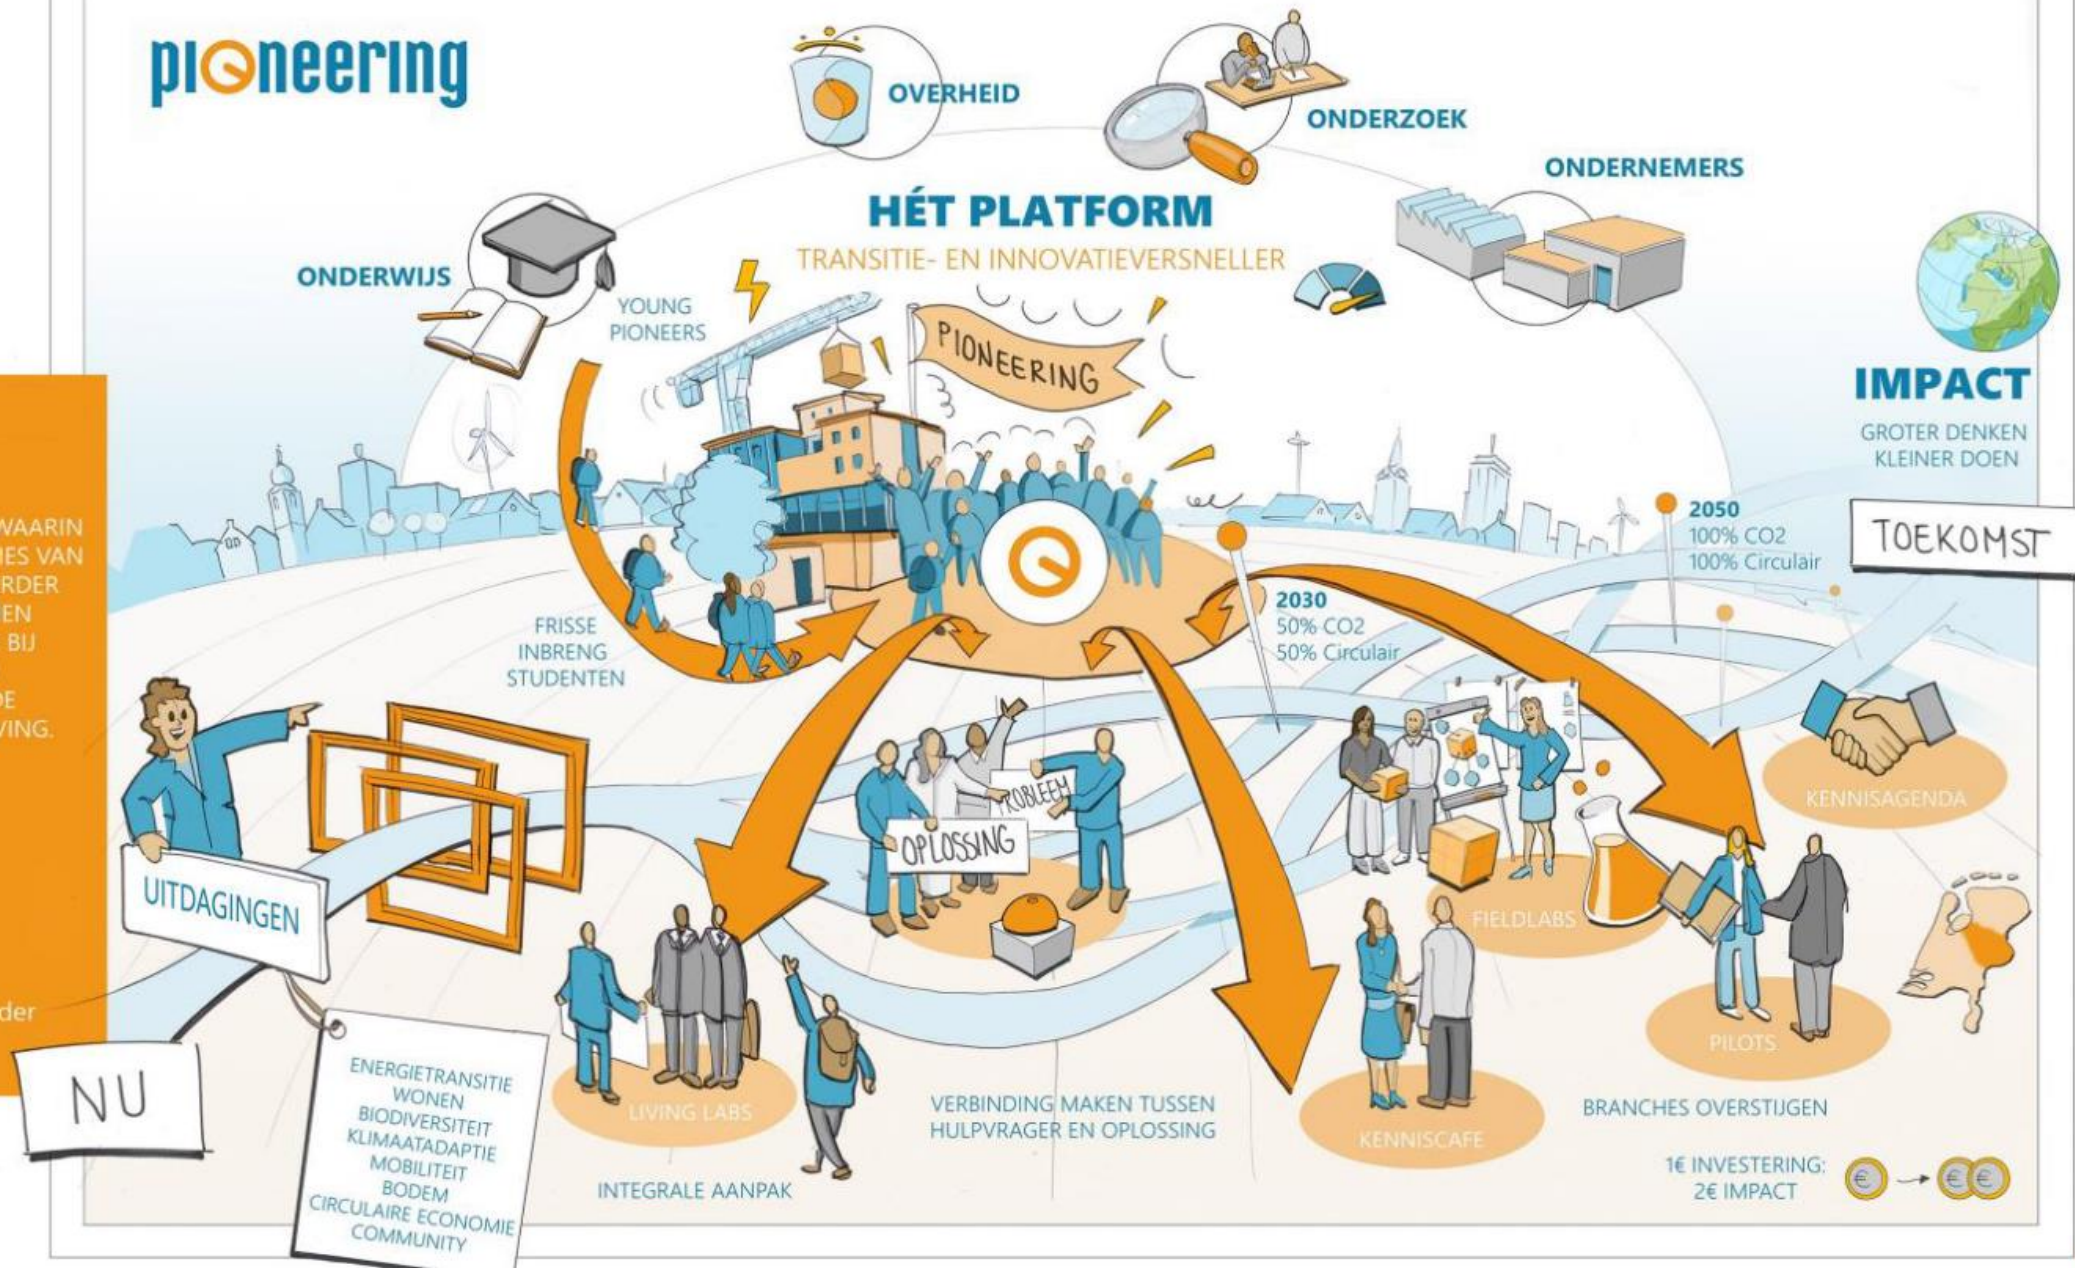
pioneering

OVERHEID

ONDERZOEK

ONDERNEMERS

HÉT PLATFORM

TRANSITIE- EN INNOVATIEVERSNELLER

ONDERWIJS

YOUNG PIONEERS

PIONEERING

IMPACT

GROTER DENKEN KLEINER DOEN

TOEKOMST

2050
100% CO2
100% Circulair

2030
50% CO2
50% Circulair

WAARIN
IES VAN
RDER
EN
BIJ
DE
VING.

der

FRISSE INBRENG STUDENTEN

UITDAGINGEN

NU

ENERGIETRANSITIE
WONEN
BIODIVERSITEIT
KLIMAATADAPTIE
MOBILITEIT
BODEM
CIRCULAIRE ECONOMIE
COMMUNITY

PROBLEEM

OPLOSSING

LIVING LABS

INTEGRALE AANPAK

VERBINDING MAKEN TUSSEN HULPVRAGER EN OPLOSSING

KENNISCAFE

FIELDLABS

KENNISAGENDA

PILOTS

BRANCHES OVERSTIJGEN

1€ INVESTERING: 2€ IMPACT

€

€€